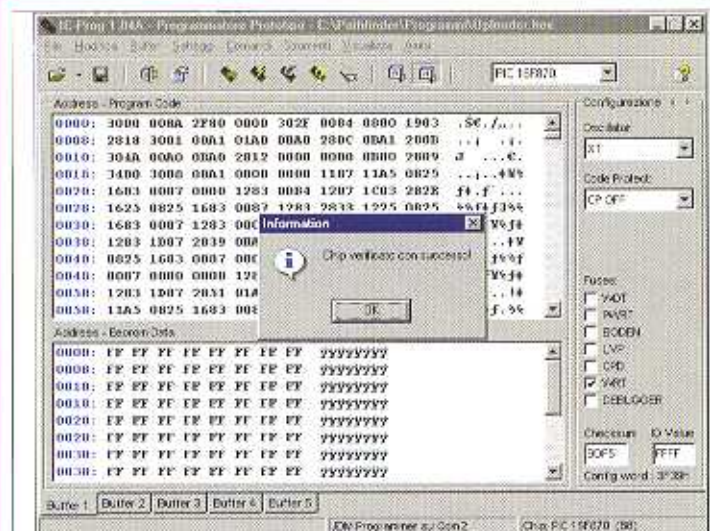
IC-Prog 1.04A - Programmatore Prototipo - C:\Pathfinder\Programmi\Uploader.hex

File Modifica Buffer Settaggi Comandi Strumenti Visualizza Aiuto

PIC 16F870

Address - Program Code

0000: 3000 008A 2F80 0000 302F 0084 0800 1903 .S€./...
0008: 2818 3001 00A1 01A0 00A0 280C 0BA1 280B
0010: 304A 00A0 00A0 2812 0000 0000 0000 2809
0018: 3400 3000 00A1 0000 0000 1187 11A5 0825
0020: 1683 0087 0000 1283 0084 1207 1C03 282E
0028: 1625 0825 1683 0087 1283 2833 1225 0825
0030: 1683 0087 1283 00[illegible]
0038: 1283 1D07 2839 00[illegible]
0040: 0825 1683 0087 00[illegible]
0048: 0087 0000 0000 12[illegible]
0050: 1283 1D07 2831 01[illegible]
0058: 13A5 0825 1683 00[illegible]

Information

Chip verificato con successo!

OK

Address - Eeprom Data

0000: FF FF FF FF FF FF FF FF ÿÿÿÿÿÿÿÿ
0008: FF FF FF FF FF FF FF FF ÿÿÿÿÿÿÿÿ
0010: FF FF FF FF FF FF FF FF ÿÿÿÿÿÿÿÿ
0018: FF FF FF FF FF FF FF FF ÿÿÿÿÿÿÿÿ
0020: FF FF FF FF FF FF FF FF ÿÿÿÿÿÿÿÿ
0028: FF FF FF FF FF FF FF FF ÿÿÿÿÿÿÿÿ
0030: FF FF FF FF FF FF FF FF ÿÿÿÿÿÿÿÿ
0038: FF FF FF FF FF FF FF FF ÿÿÿÿÿÿÿÿ

Configurazione

Oscillator
XT

Code Protect
CP OFF

Fuses:
WDT
PWRT
BODEN
LVP
CPD
WRT
DEBUGGER

Checksum 3DF5
ID Value FFFF

Config word : 3F39h

Buffer 1 Buffer 2 Buffer 3 Buffer 4 Buffer 5

JDM Programmer su Com2 Chip: PIC 16F870 (56)